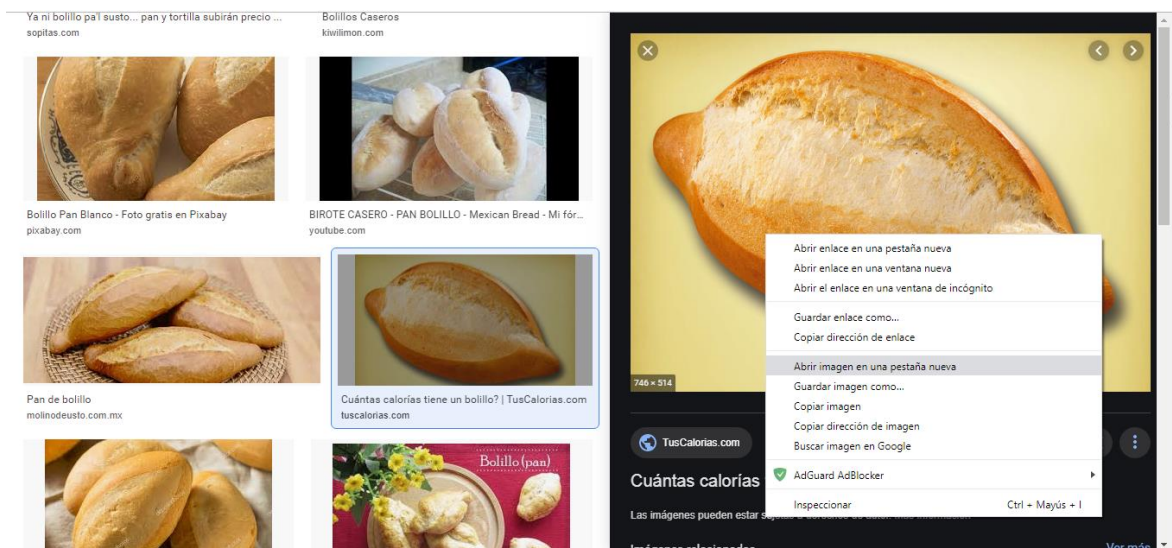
Ya ni bolillo pa'l susto... pan y tortilla subirán precio ...
sopitas.com

Bolillos Caseros
kiwilimon.com

Bolillo Pan Blanco - Foto gratis en Pixabay
pixabay.com

BIROTE CASERO - PAN BOLILLO - Mexican Bread - Mi fór...
youtube.com

Pan de bolillo
molinodeusto.com.mx

Cuántas calorías tiene un bolillo? | TusCalorias.com
tuscalorias.com

Bolillo (pan)

746 × 514

TusCalorias.com

Cuántas calorías

Las imágenes pueden estar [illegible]

Abrir enlace en una pestaña nueva
Abrir enlace en una ventana nueva
Abrir el enlace en una ventana de incógnito
Guardar enlace como...
Copiar dirección de enlace
Abrir imagen en una pestaña nueva
Guardar imagen como...
Copiar imagen
Copiar dirección de imagen
Buscar imagen en Google
AdGuard AdBlocker
Inspeccionar Ctrl + Mayús + I

Ver más